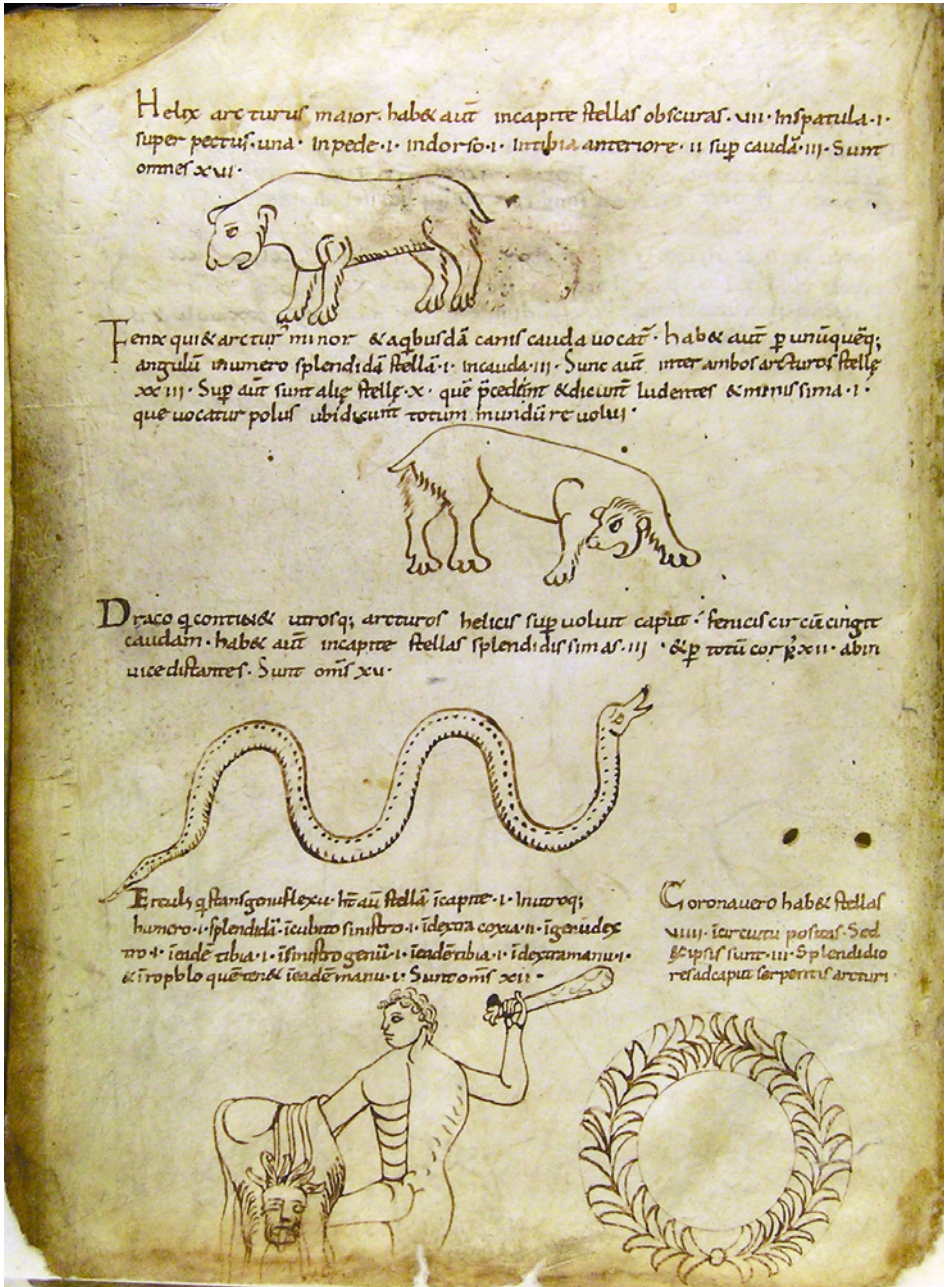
Helix arcturus maior. habet aut̄ incapite stellas obscuras. vii. inspatula. i. super pectus. una. in pede. i. indorso. i. intibia anteriore. ii sup caudā. iii. Sunt omnes xvi.

Fenix qui & arctur minor & aqbusdā canis cauda uocat̄. habet aut̄ ꝑ unūquēq; angulū inumero splendidā stellā. i. incauda. iii. Sunt aut̄ inter ambos arcturos stelle xxiii. Sup aut̄ sunt alie stelle. x. que p̄cedūt & dicunt ludentes & minissima. i. que uocatur polus ubi dicunt totum mundū reuolui.

Draco qcontinet & utrosq; arcturos helicis sup uoluit capite. fenicis circū cingit caudam. habet aut̄ incapite stellas splendidissimas. iii. & ꝑ totū corp̄ xii. abinuice distantes. Sunt om̄s xv.

Ercul q stans genuflexu. h̄t aū stellā icapite. i. Inutroq; humero. i. splendidā. icubito sinistro. i. idextra coxa. ii. igenu dextro. i. icadē tibia. i. isinistro genū. i. icadē tibia. i. idextra manu. i. & iro pblo quē ten& icadē manu. i. Sunt om̄s xvii.

Corona uero hab& stellas viiii. icircuitu positas. Sed ex ipsis sunt. iii. splendidio res ad caput serpentis arcturi.